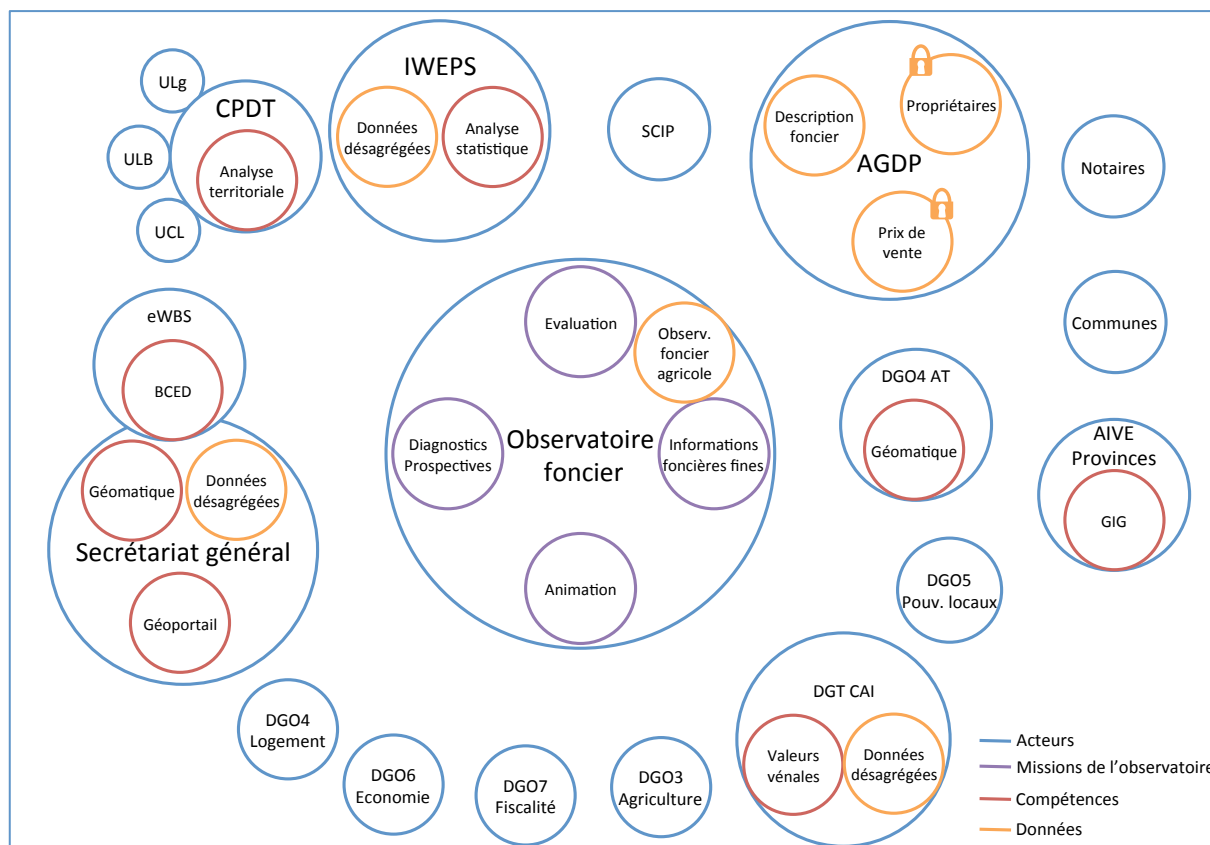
ULg

CPDT

Analyse territoriale

ULB

UCL

IWEPS

Données désagrégées

Analyse statistique

SCIP

Description foncier

Propriétaires

AGDP

Prix de vente

Notaires

Communes

eWBS

BCED

Evaluation

Observ. foncier agricole

Diagnostics Prospectives

Observatoire foncier

Informations foncières fines

Animation

DGO4 AT

Géomatique

AIVE Provinces

GIG

Géomatique

Données désagrégées

Secrétariat général

Géoportail

DGO5 Pouv. locaux

DGT CAI

Valeurs vénales

Données désagrégées

DGO4 Logement

DGO6 Economie

DGO7 Fiscalité

DGO3 Agriculture

Acteurs

Missions de l'observatoire

Compétences

Données